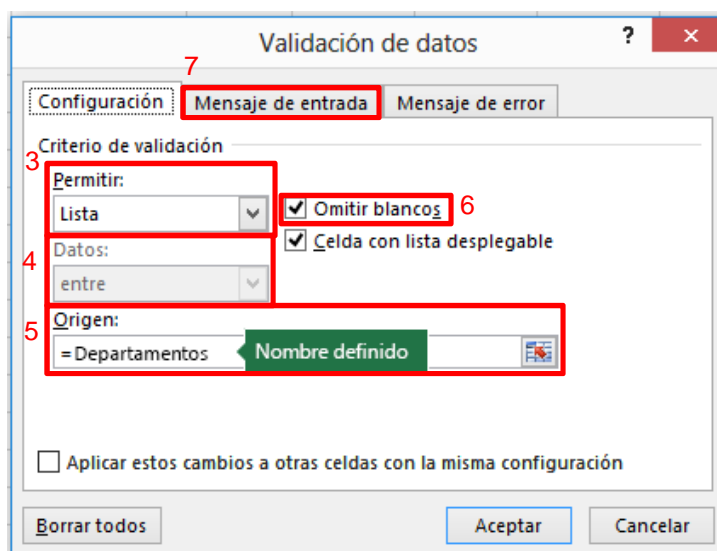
Validación de datos
?
✕
7
Configuración
Mensaje de entrada
Mensaje de error
Criterio de validación
3
Permitir:
Lista
6
Omitir blancos
Celda con lista desplegable
4
Datos:
entre
5
Origen:
=Departamentos
Nombre definido
Aplicar estos cambios a otras celdas con la misma configuración
Borrar todos
Aceptar
Cancelar